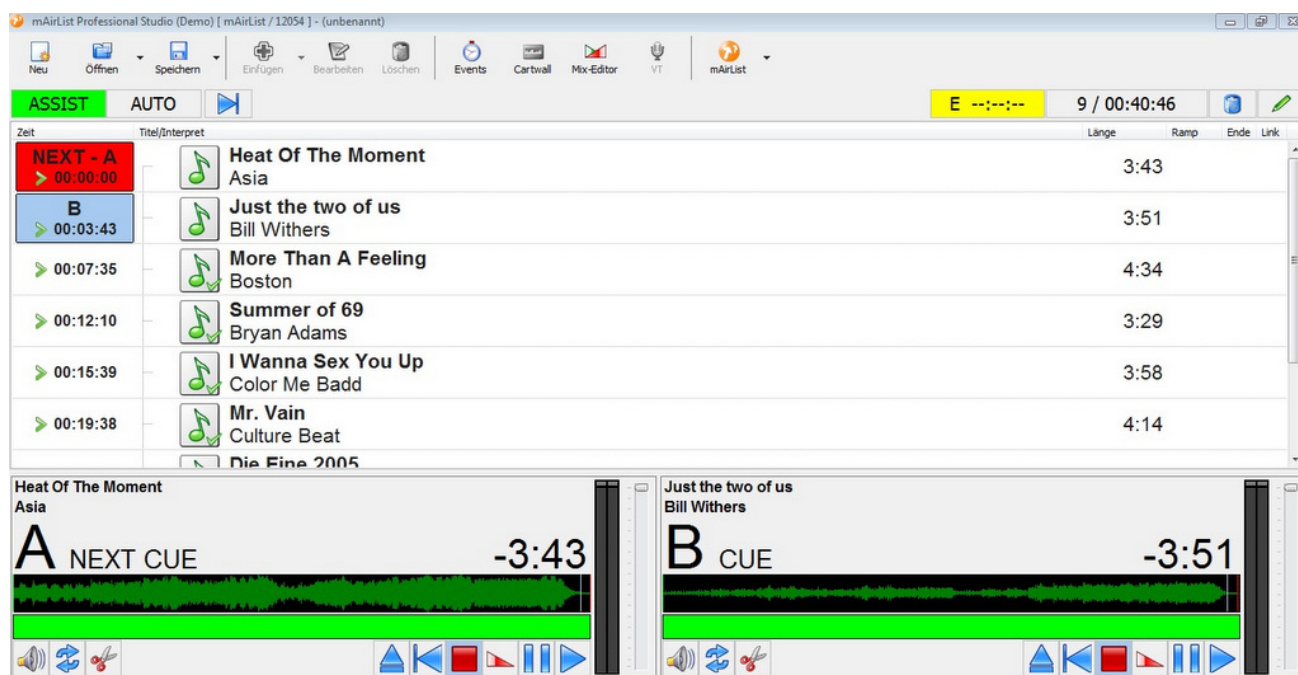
mAirList Professional Studio (Demo) [ mAirList / 12054 ] - (unbenannt)

Neu | Öffnen | Speichern | Einfügen | Bearbeiten | Löschen | Events | Cartwall | Mix-Editor | VT | mAirList

ASSIST | AUTO | E --:--:-- | 9 / 00:40:46

| Zeit | Titel/Interpret | Länge | Ramp | Ende | Link |
|---|---|---|---|---|---|
| NEXT - A 00:00:00 | Heat Of The Moment Asia | 3:43 | | | |
| B 00:03:43 | Just the two of us Bill Withers | 3:51 | | | |
| 00:07:35 | More Than A Feeling Boston | 4:34 | | | |
| 00:12:10 | Summer of 69 Bryan Adams | 3:29 | | | |
| 00:15:39 | I Wanna Sex You Up Color Me Badd | 3:58 | | | |
| 00:19:38 | Mr. Vain Culture Beat | 4:14 | | | |
| | Die Eine 2005 | | | | |

Heat Of The Moment
Asia
A NEXT CUE -3:43

Just the two of us
Bill Withers
B CUE -3:51